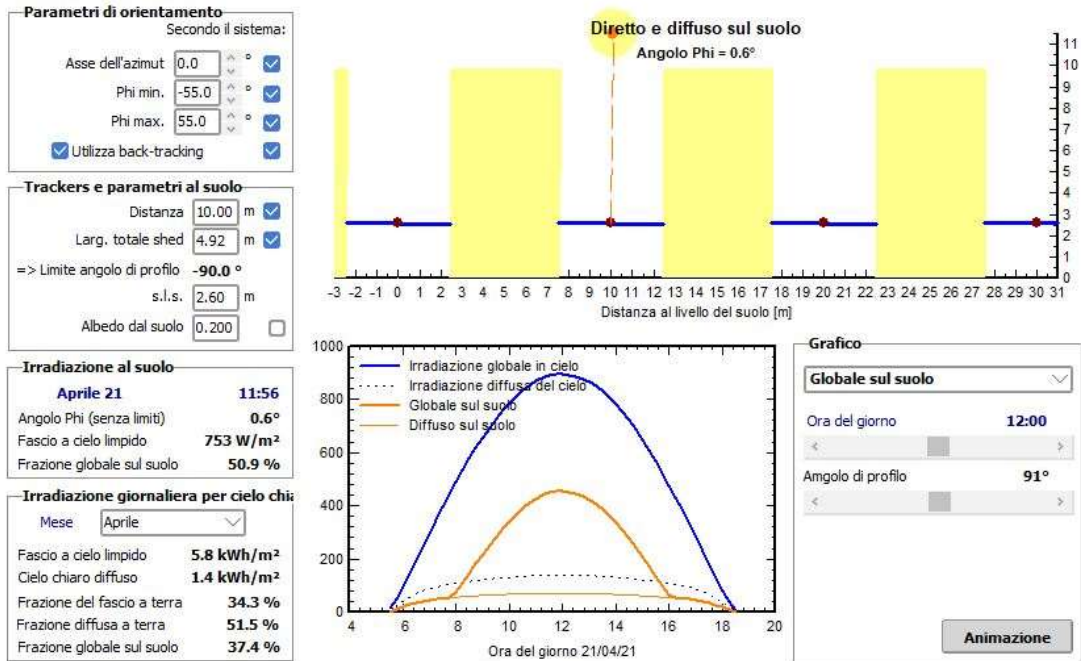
Parametri di orientamento
Secondo il sistema:
Asse dell'azimut 0.0 °
Phi min. -55.0 °
Phi max. 55.0 °
Utilizza back-tracking

Trackers e parametri al suolo
Distanza 10.00 m
Larg. totale shed 4.92 m
=> Limite angolo di profilo -90.0 °
s.l.s. 2.60 m
Albedo dal suolo 0.200

Irradiazione al suolo
Aprile 21 11:56
Angolo Phi (senza limiti) 0.6°
Fascio a cielo limpido 753 W/m²
Frazione globale sul suolo 50.9 %

Irradiazione giornaliera per cielo chia
Mese Aprile
Fascio a cielo limpido 5.8 kWh/m²
Cielo chiaro diffuso 1.4 kWh/m²
Frazione del fascio a terra 34.3 %
Frazione diffusa a terra 51.5 %
Frazione globale sul suolo 37.4 %

Diretto e diffuso sul suolo
Angolo Phi = 0.6°
11 10 9 8 7 6 5 4 3 2 1 0
-3 -2 -1 0 1 2 3 4 5 6 7 8 9 10 11 12 13 14 15 16 17 18 19 20 21 22 23 24 25 26 27 28 29 30 31
Distanza al livello del suolo [m]

1000 800 600 400 200 0
Irradiazione globale in cielo
Irradiazione diffusa del cielo
Globale sul suolo
Diffuso sul suolo
4 6 8 10 12 14 16 18 20
Ora del giorno 21/04/21

Grafico
Globale sul suolo
Ora del giorno 12:00
Amgolo di profilo 91°
Animazione